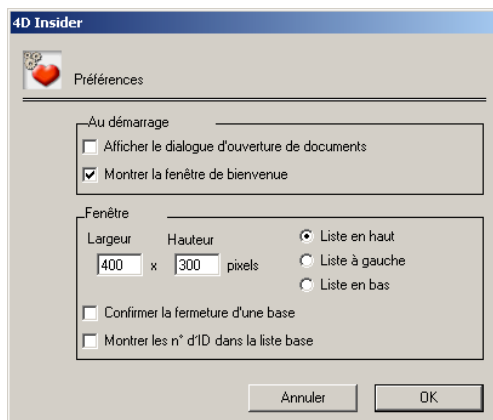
4D Insider

Préférences

Au démarrage

Afficher le dialogue d'ouverture de documents

Montrer la fenêtre de bienvenue

Fenêtre

Largeur

Hauteur

400

x

300

pixels

Liste en haut

Liste à gauche

Liste en bas

Confirmer la fermeture d'une base

Montrer les n° d'ID dans la liste base

Annuler

OK